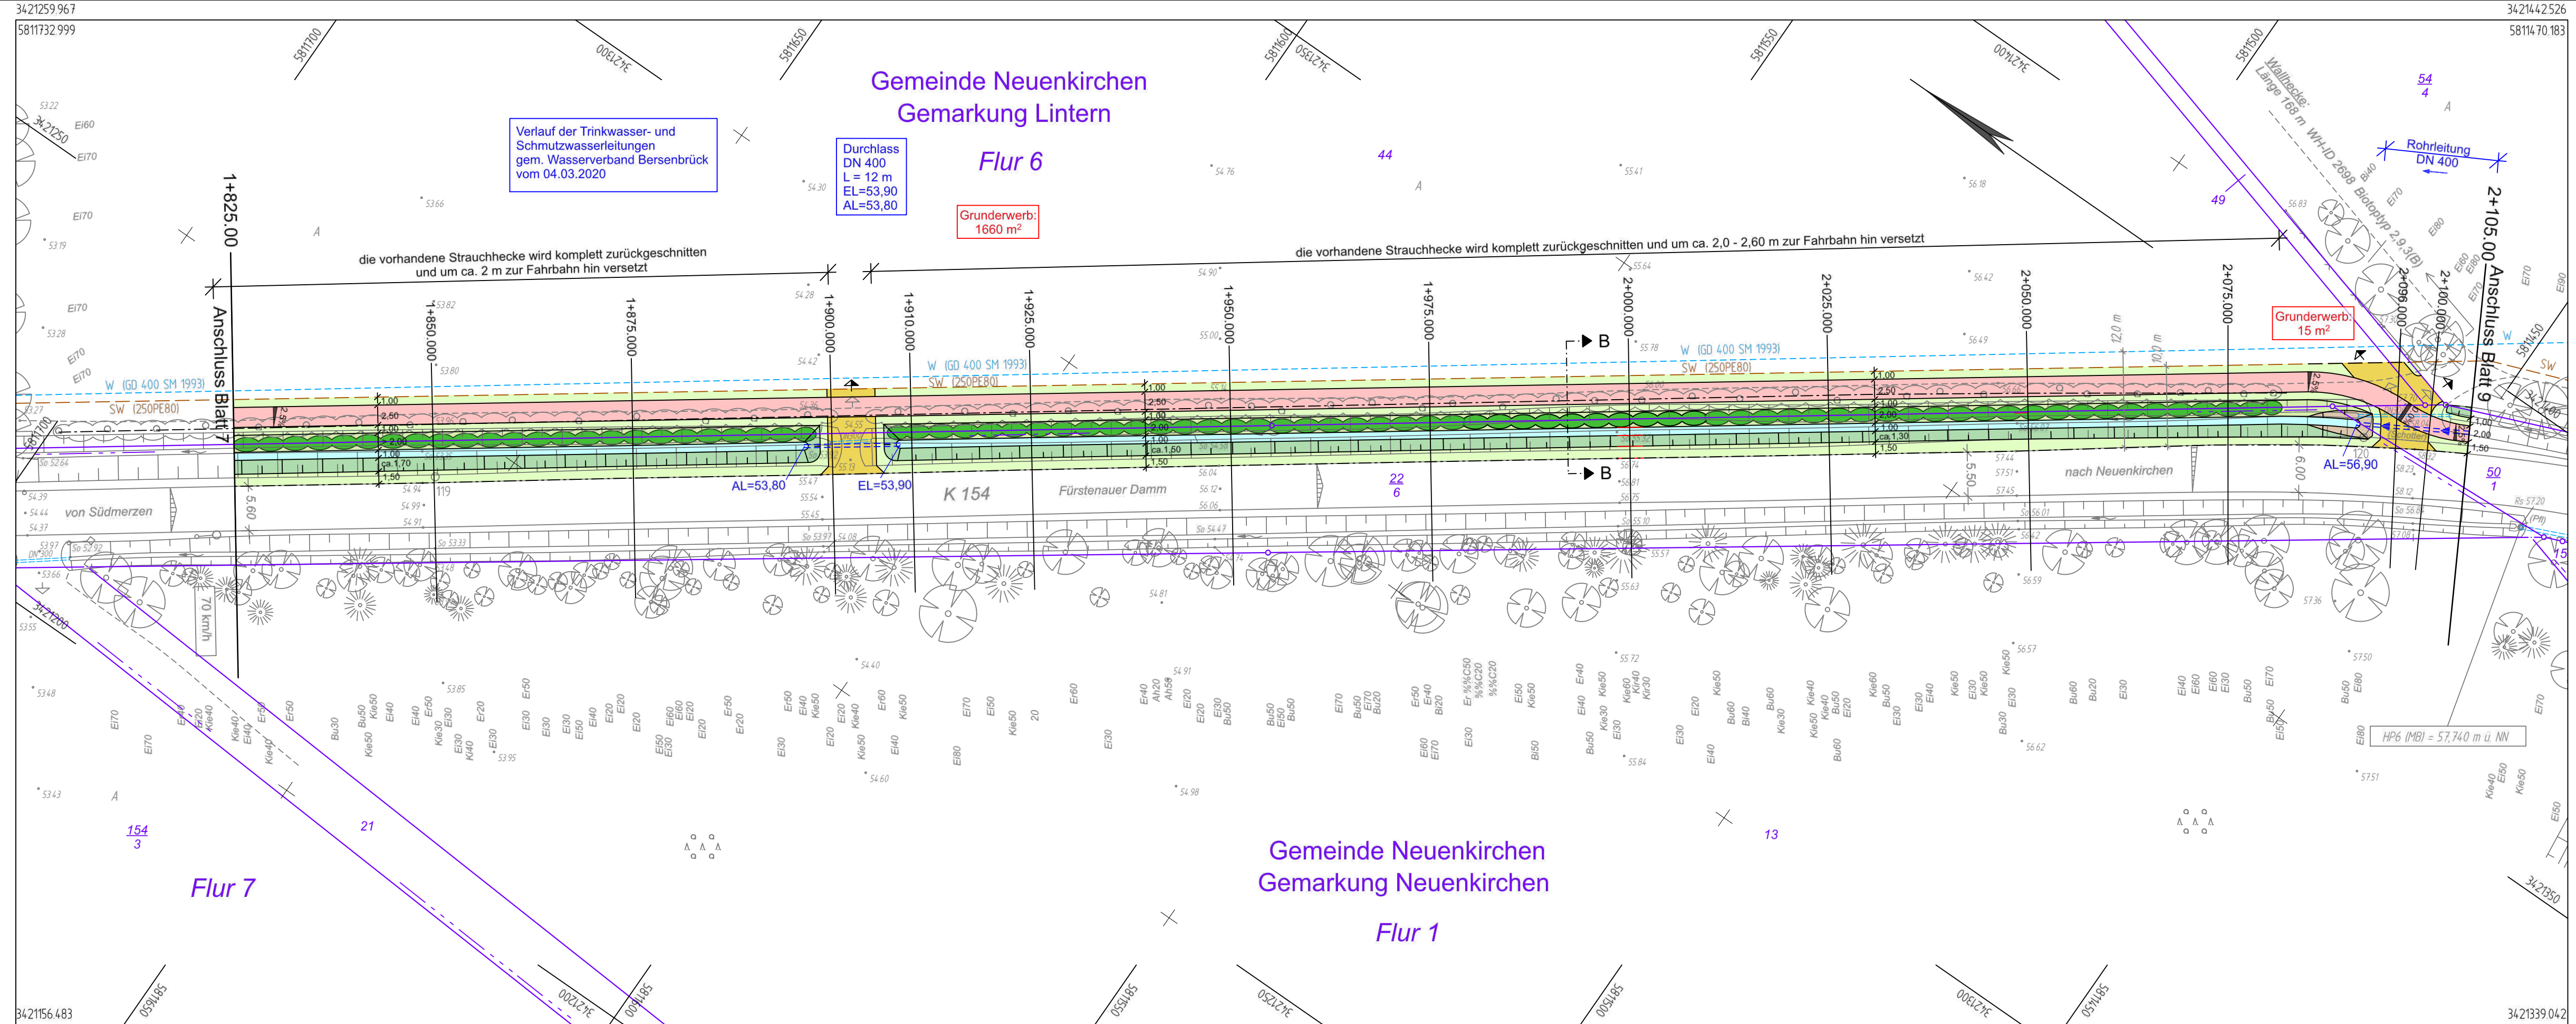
3421259.967
5811732.999
3421442.526
5811470.183

Gemeinde Neuenkirchen
Gemarkung Lintern
Flur 6

Verlauf der Trinkwasser- und Schmutzwasserleitungen gem. Wasserverband Bersenbrück vom 04.03.2020

Durchlass
DN 400
L = 12 m
EL=53,90
AL=53,80

Grunderwerb:
1660 m²

die vorhandene Strauchhecke wird komplett zurückgeschnitten und um ca. 2 m zur Fahrbahn hin versetzt

die vorhandene Strauchhecke wird komplett zurückgeschnitten und um ca. 2,0 - 2,60 m zur Fahrbahn hin versetzt

Wallhecke: Länge 168 m WH-ID 2698 Biotoptyp 2.9.3(B)

Rohrleitung
DN 400

Grunderwerb:
15 m²

1+825.00 Anschluss Blatt 7
1+850.000
1+875.000
1+900.000
1+910.000
1+925.000
1+950.000
1+975.000
2+000.000
2+025.000
2+050.000
2+075.000
2+096.000
2+100.000
2+105.00 Anschluss Blatt 9

W (GD 400 SM 1993)
SW (250PE80)

B
B

AL=53,80
EL=53,90
AL=56,90

K 154
Fürstenauer Damm
von Südmerzen
nach Neuenkirchen
70 km/h

44
22
6
49
54
4
50
1
154
3
21
13
15

HP6 (MB) = 57,740 m ü. NN

Flur 7

Gemeinde Neuenkirchen
Gemarkung Neuenkirchen
Flur 1

3421156.483
3421339.042